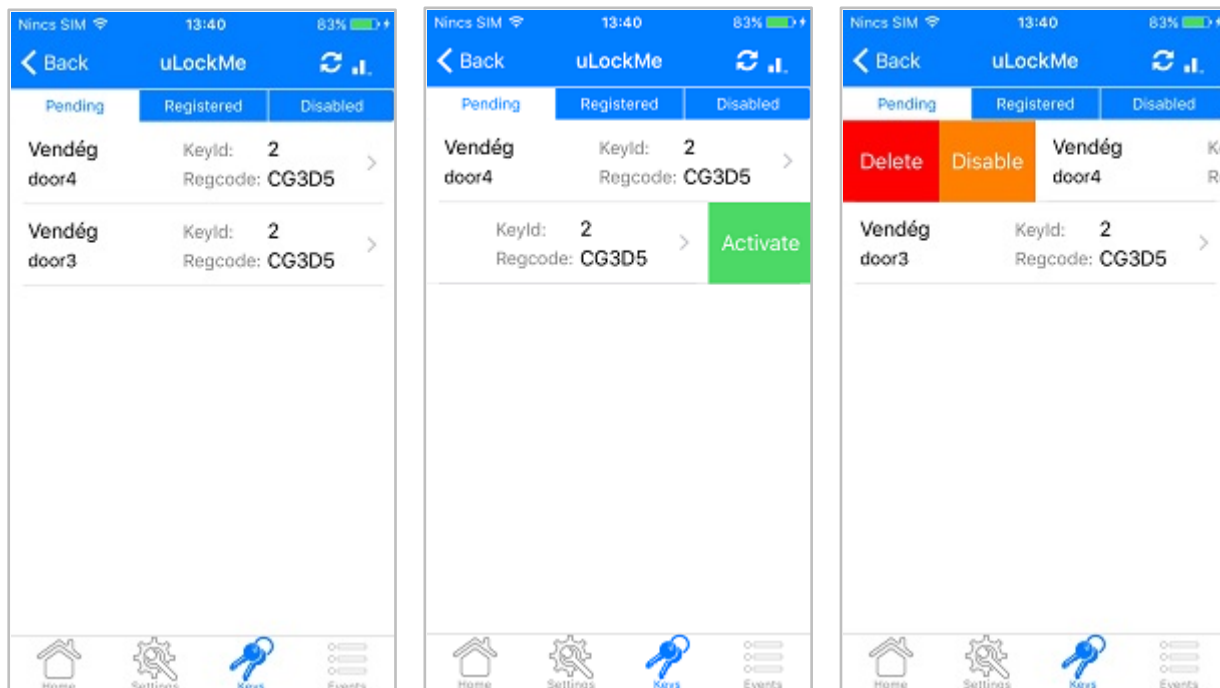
Nincs SIM 13:40 83%

Back uLockMe

Pending | Registered | Disabled

Vendég door4 KeyId: 2 Regcode: CG3D5

Vendég door3 KeyId: 2 Regcode: CG3D5

Home Settings Keys Events

Nincs SIM 13:40 83%

Back uLockMe

Pending | Registered | Disabled

Vendég door4 KeyId: 2 Regcode: CG3D5

KeyId: 2 Regcode: CG3D5 Activate

Home Settings Keys Events

Nincs SIM 13:40 83%

Back uLockMe

Pending | Registered | Disabled

Delete Disable Vendég door4 K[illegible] R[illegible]

Vendég door3 KeyId: 2 Regcode: CG3D5

Home Settings Keys Events